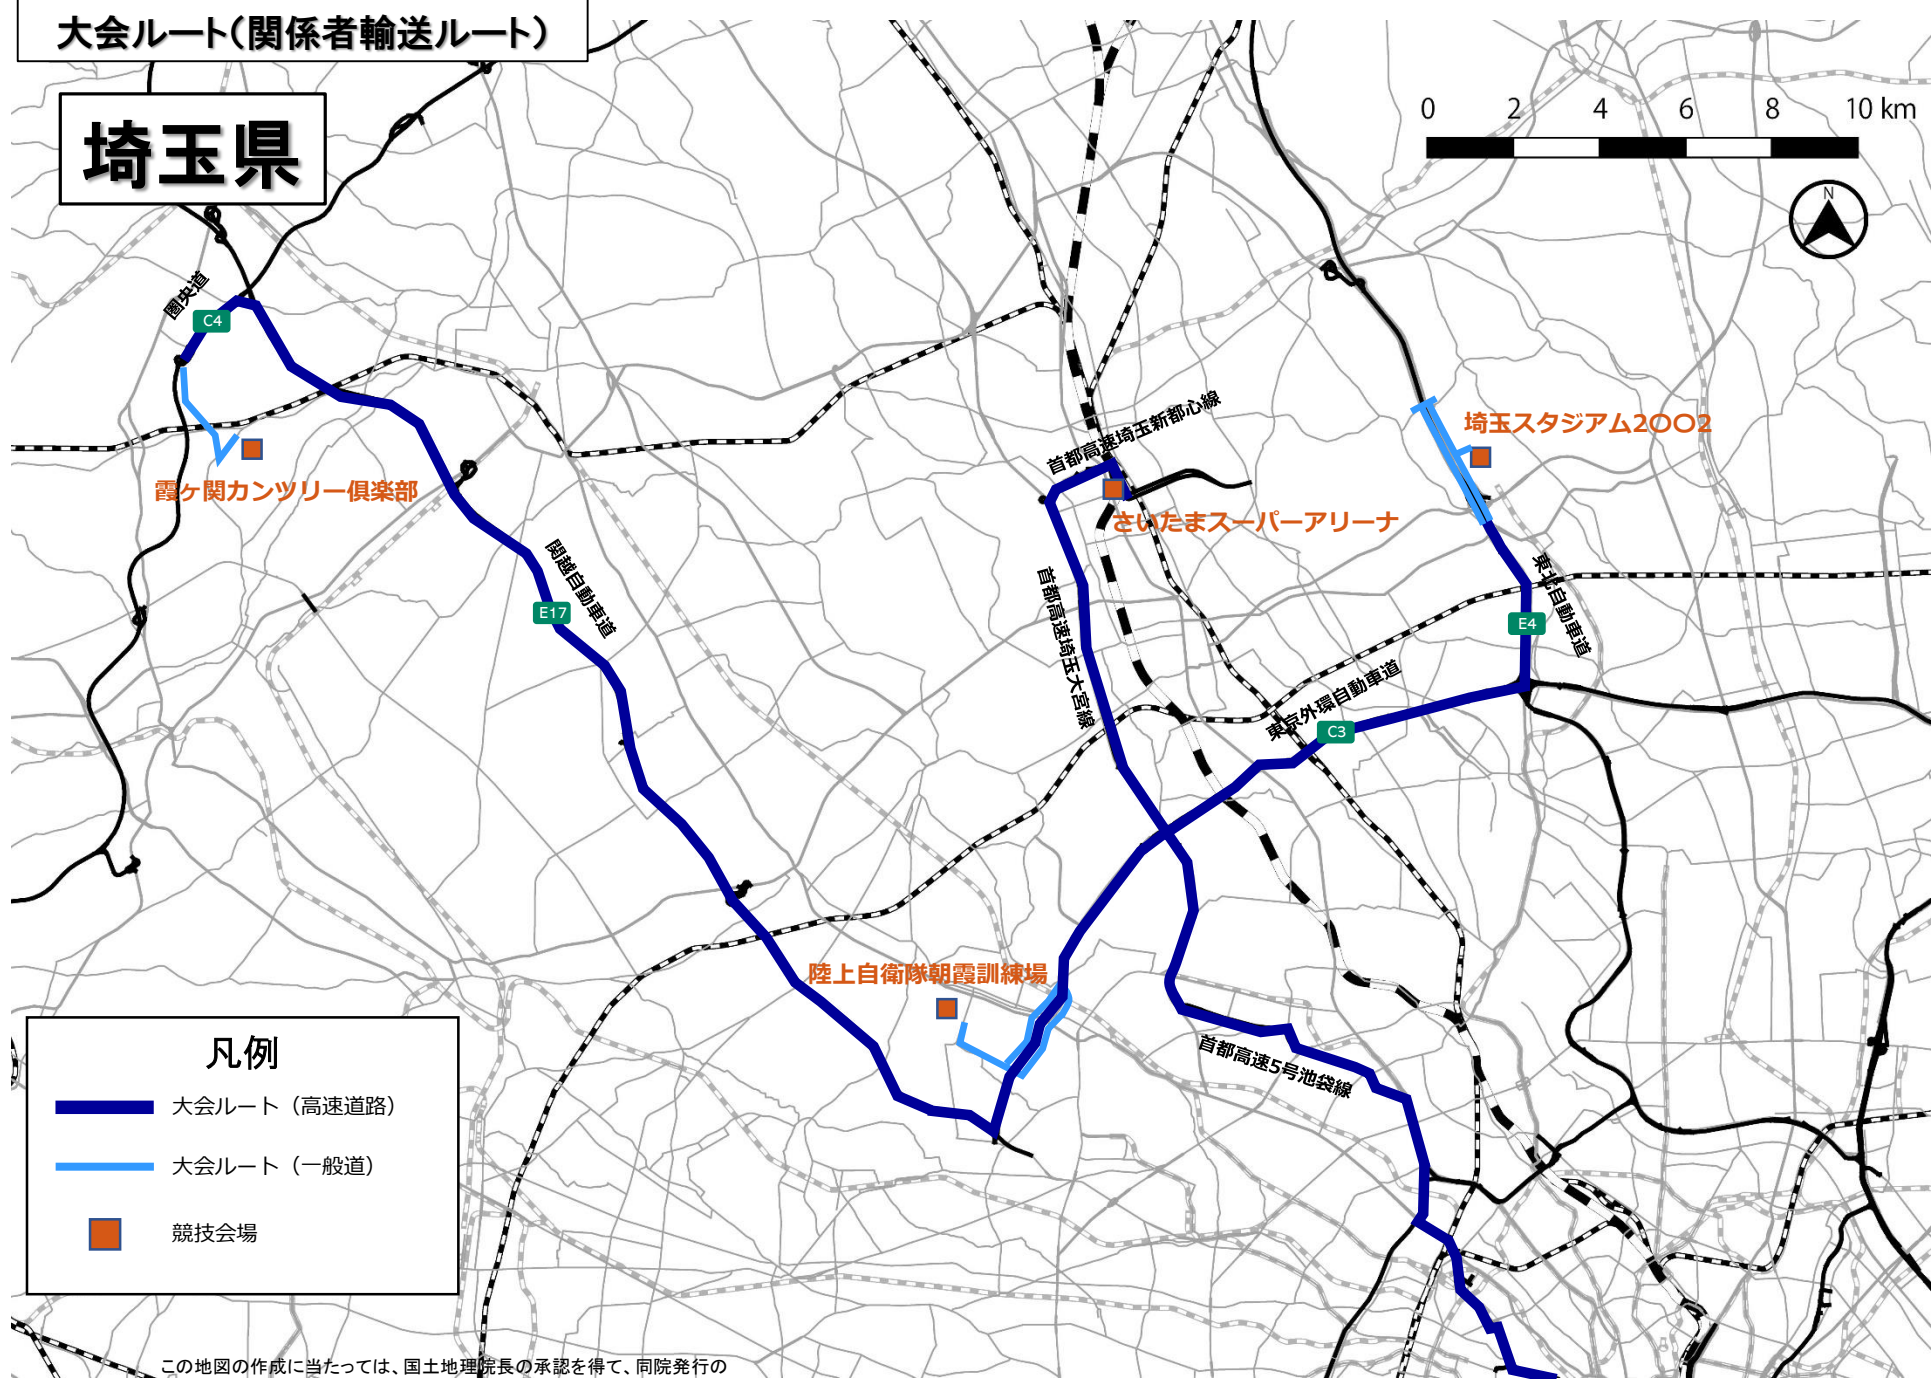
大会ルート(関係者輸送ルート)

埼玉県

0 2 4 6 8 10 km

N

圏央道

C4

霞ヶ関カンツリー倶楽部

関越自動車道

E17

首都高速埼玉新都心線

さいたまスーパーアリーナ

首都高速埼玉大宮線

埼玉スタジアム2002

東北自動車道

E4

東京外環自動車道

C3

陸上自衛隊朝霞訓練場

首都高速5号池袋線

凡例

大会ルート(高速道路)

大会ルート(一般道)

競技会場

この地図の作成に当たっては、国土地理院長の承認を得て、同院発行の